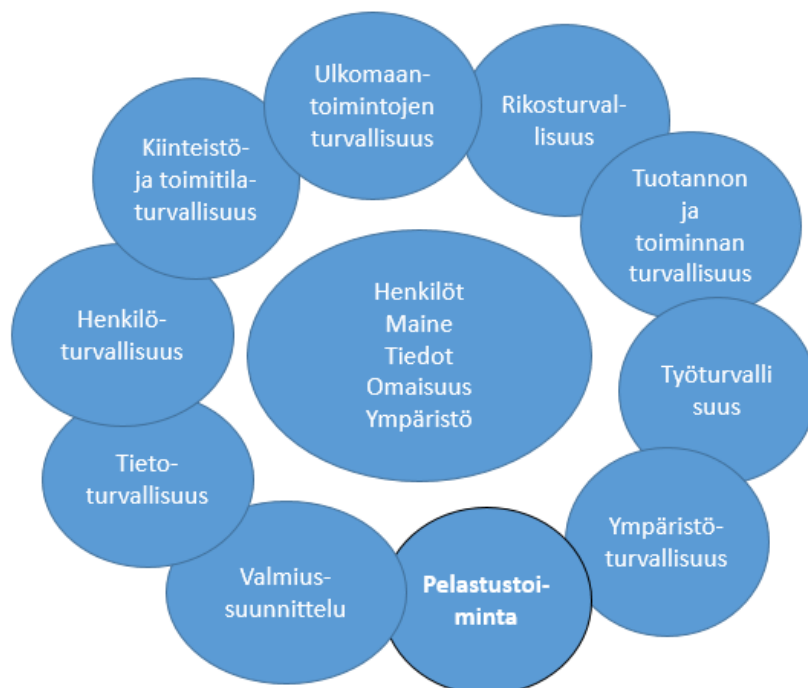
Ulkomaan-toimintojen turvallisuus

Rikosturval-lisuus

Kiinteistö- ja toimitila-turvallisuus

Tuotannon ja toiminnan turvallisuus

Henkilöt
Maine
Tiedot
Omaisuus
Ympäristö

Henkilö-turvallisuus

Työturvalli suus

Tieto-turvallisuus

Ympäristö-turvallisuus

Valmius-suunnittelu

Pelastustoi-minta